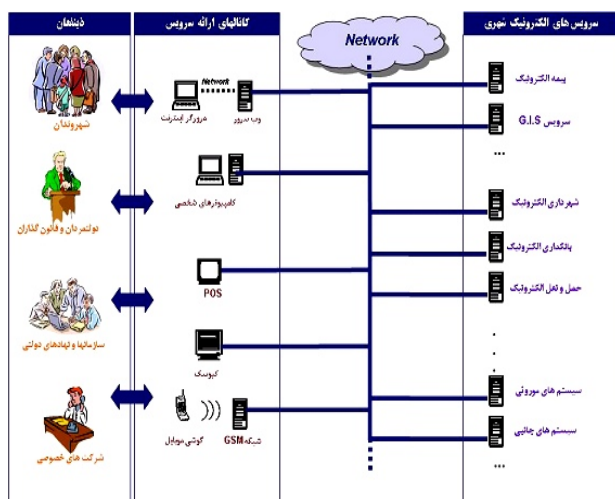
ذينفعان

كانالهای ارائه سرويس

Network

سرويس های الكترونيک شهری

شهروندان

Network

مرورگر اينترنت

وب سرور

بيمه الكترونيک

سرويس G.I.S

...

دولتمردان و قانون گذاران

كامپيوترهای شخصی

شهرداری الكترونيک

بانكداری الكترونيک

POS

حمل و نقل الكترونيک

سازمانها و نهادهای دولتی

كيوسک

...

شركت های خصوصی

گوشی موبايل

شبكه GSM

سيستم های موروثی

سيستم های چالشی